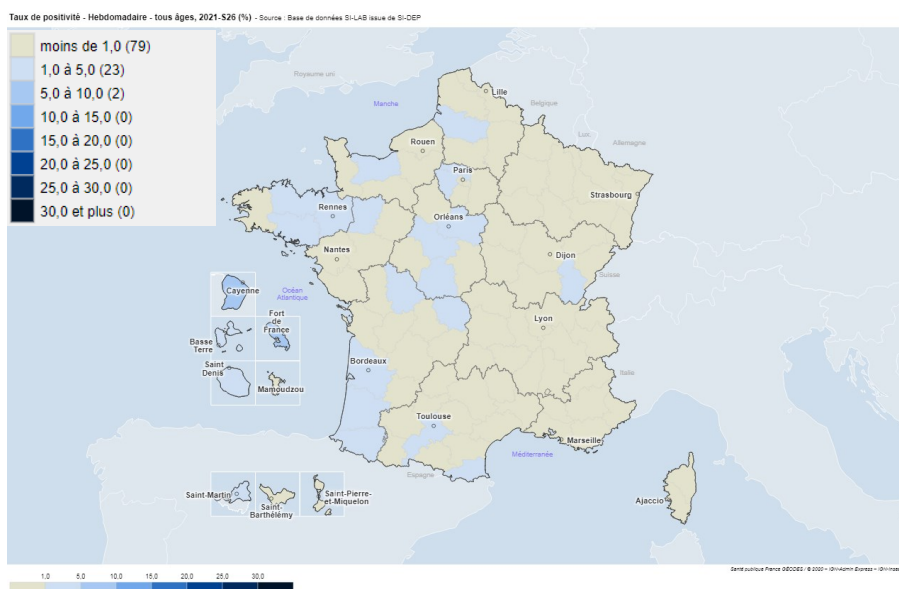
Taux de positivité - Hebdomadaire - tous âges, 2021-S26 (%) - Source : Base de données SI-LAB issue de SI-DEP

moins de 1,0 (79)
1,0 à 5,0 (23)
5,0 à 10,0 (2)
10,0 à 15,0 (0)
15,0 à 20,0 (0)
20,0 à 25,0 (0)
25,0 à 30,0 (0)
30,0 et plus (0)

Royaume uni
Manche
Lille
Belgique
Lux.
Allemagne
Rouen
Paris
Strasbourg
Rennes
Orléans
Nantes
Dijon
Suisse
Cayenne
Océan Atlantique
Fort de France
Basse Terre
Saint Denis
Mamoudzou
Lyon
Bordeaux
Italie
Toulouse
Marseille
Méditerranée
Espagne
Saint-Martin
Saint-Barthélemy
Saint-Pierre-et-Miquelon
Ajaccio

Santé publique France GEODES / © 2020 - IGN-Admin Express - IGN-Insee

1,0 5,0 10,0 15,0 20,0 25,0 30,0